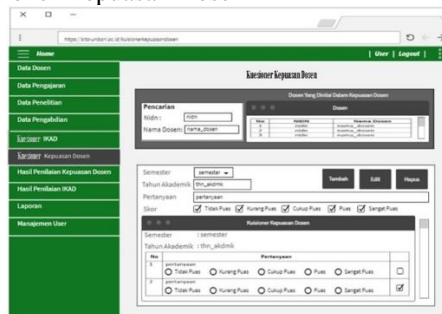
https://sibo-unibari.ac.id/kuisionerkepuasandosen

Home | User | Logout |

Data Dosen
Data Pengajaran
Data Penelitian
Data Pengabdian
Kuesioner IKAD
Kuesioner Kepuasan Dosen
Hasil Penilaian Kepuasan Dosen
Hasil Penilaian IKAD
Laporan
Manajemen User

Kuesioner Kepuasan Dosen

Pencarian
Nidn : nidn
Nama Dosen : nama_dosen

Dosen Yang Dinilai Dalam Kepuasan Dosen

Dosen

| No | NIDN | Nama Dosen |
|---|---|---|
| 1 | nidn | nama_dosen |
| 2 | nidn | nama_dosen |
| 3 | nidn | nama_dosen |

Semester semester
Tahun Akademik thn_akdmk
Pertanyaan pertanyaan
Skor Tidak Puas Kurang Puas Cukup Puas Puas Sangat Puas

Tambah Edit Hapus

Kuisioner Kepuasan Dosen

Semester : semester
Tahun Akademik : thn_akdmk

| No | Pertanyaan | |
|---|---|---|
| 1 | pertanyaan Tidak Puas Kurang Puas Cukup Puas Puas Sangat Puas | |
| 2 | pertanyaan Tidak Puas Kurang Puas Cukup Puas Puas Sangat Puas | |